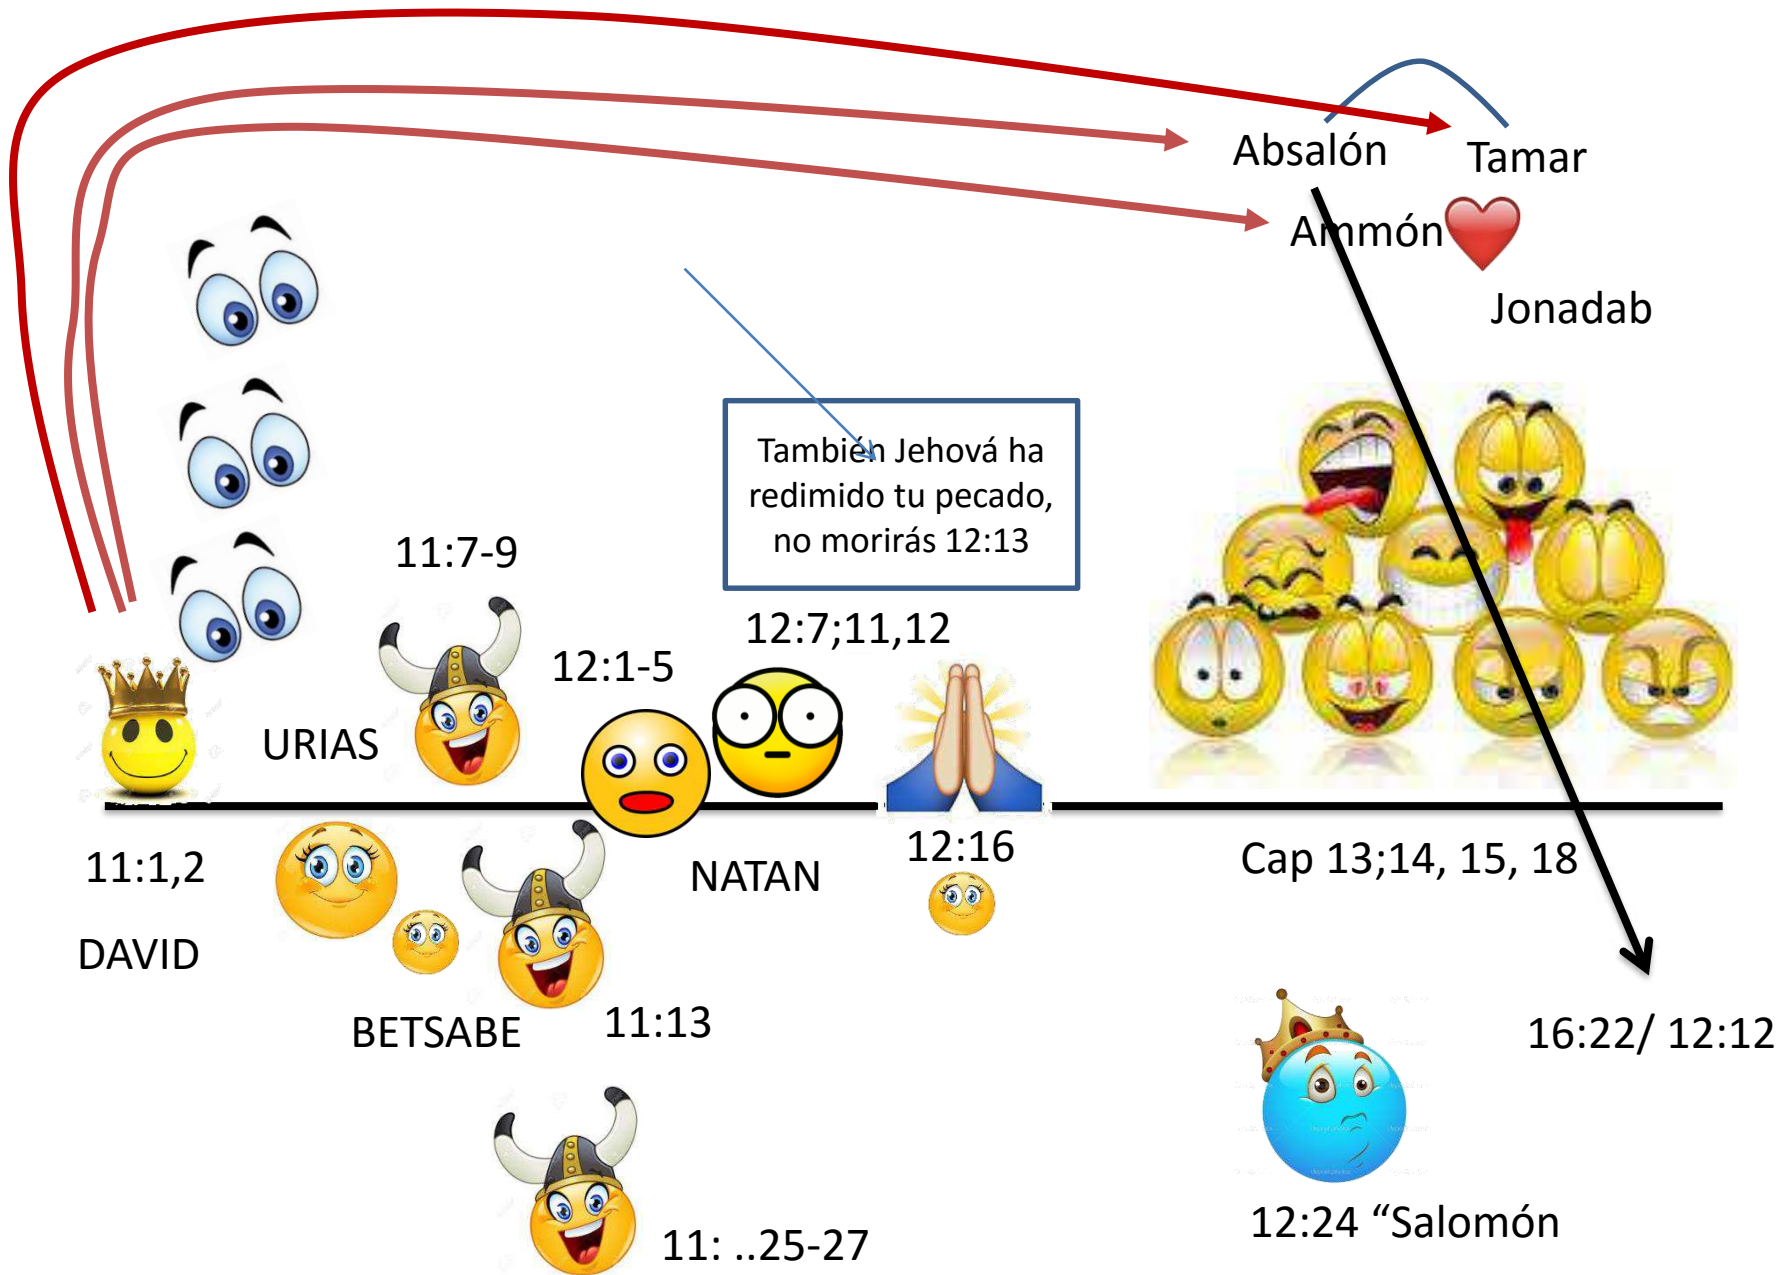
Absalón

Tamar

Ammón

Jonadab

También Jehová ha redimido tu pecado, no morirás 12:13

11:7-9

12:7;11,12

12:1-5

URIAS

12:16

Cap 13;14, 15, 18

11:1,2

NATAN

DAVID

BETSABE

11:13

16:22/ 12:12

12:24 “Salomón

11: ..25-27